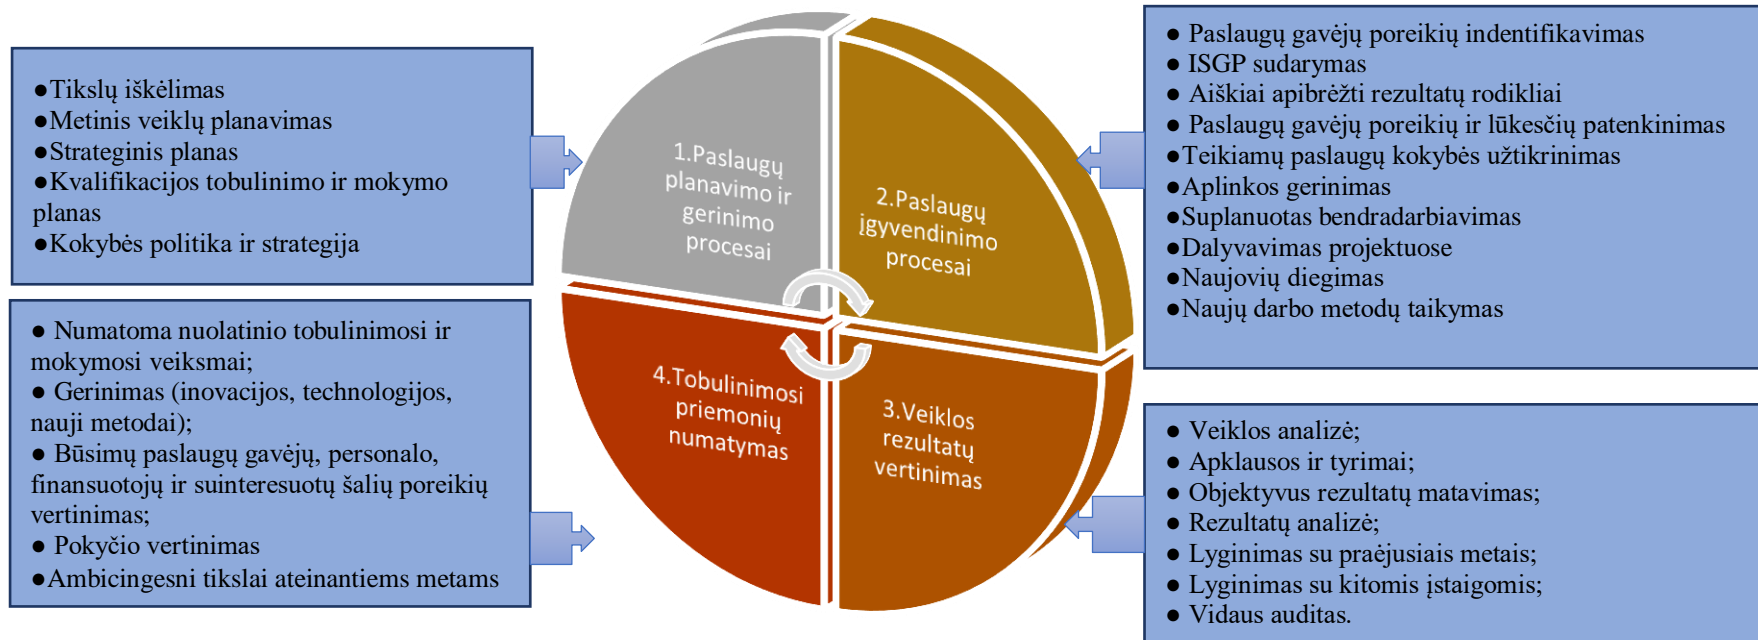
●Tikslų iškėlimas
●Metinis veiklų planavimas
●Strateginis planas
●Kvalifikacijos tobulinimo ir mokymo planas
●Kokybės politika ir strategija

1.Paslaugų planavimo ir gerinimo procesai

2.Paslaugų įgyvendinimo procesai

● Paslaugų gavėjų poreikių indentifikavimas
● ISGP sudarymas
● Aiškiai apibrėžti rezultatų rodikliai
● Paslaugų gavėjų poreikių ir lūkesčių patenkinimas
●Teikiamų paslaugų kokybės užtikrinimas
●Aplinkos gerinimas
●Suplanuotas bendradarbiavimas
●Dalyvavimas projektuose
●Naujovių diegimas
●Naujų darbo metodų taikymas

● Numatoma nuolatinio tobulinimosi ir mokymosi veiksmai;
● Gerinimas (inovacijos, technologijos, nauji metodai);
● Būsimų paslaugų gavėjų, personalo, finansuotojų ir suinteresuotų šalių poreikių vertinimas;
● Pokyčio vertinimas
●Ambicingesni tikslai ateinantiems metams

4.Tobulinimosi priemonių numatymas

3.Veiklos rezultatų vertinimas

● Veiklos analizė;
● Apklausos ir tyrimai;
● Objektyvus rezultatų matavimas;
● Rezultatų analizė;
● Lyginimas su praėjusiais metais;
● Lyginimas su kitomis įstaigomis;
● Vidaus auditas.